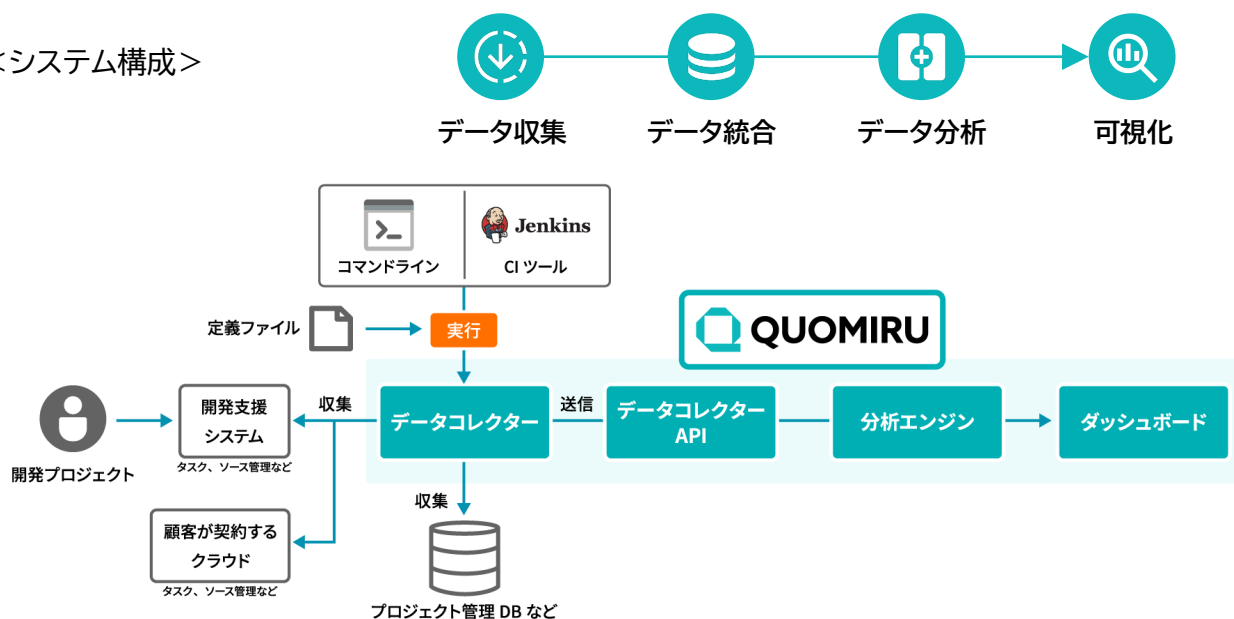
＜システム構成＞

データ収集
データ統合
データ分析
可視化

コマンドライン
Jenkins
CI ツール

定義ファイル
実行

QUOMIRU

開発プロジェクト
開発支援システム
タスク、ソース管理など
収集
データコレクター
送信
データコレクターAPI
分析エンジン
ダッシュボード

顧客が契約するクラウド
タスク、ソース管理など

収集
プロジェクト管理 DB など